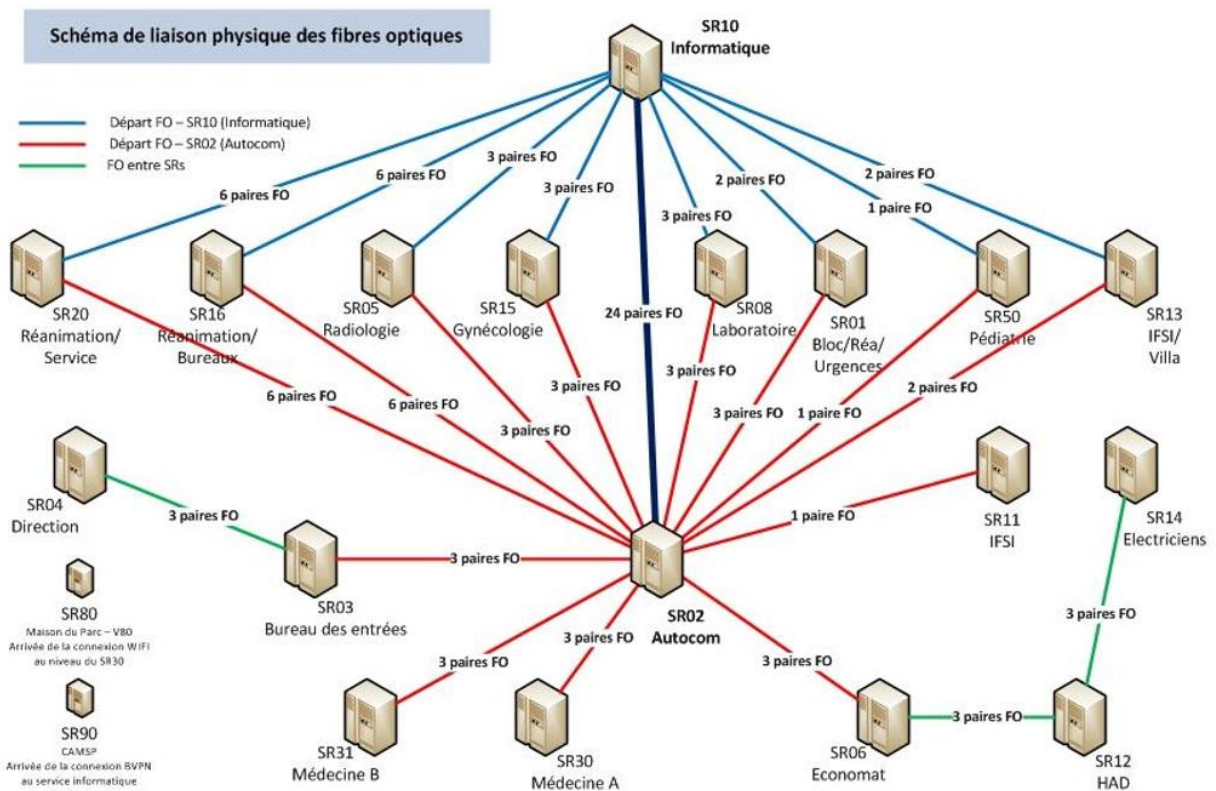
Schéma de liaison physique des fibres optiques

SR10
Informatique

Départ FO – SR10 (Informatique)
Départ FO – SR02 (Autocom)
FO entre SRs

6 paires FO
6 paires FO
3 paires FO
3 paires FO
3 paires FO
2 paires FO
2 paires FO
1 paire FO
24 paires FO

SR20
Réanimation/
Service

SR16
Réanimation/
Bureaux

SR05
Radiologie

SR15
Gynécologie

SR08
Laboratoire

SR01
Bloc/Réa/
Urgences

SR50
Pédiatrie

SR13
IFSI/
Villa

6 paires FO
6 paires FO
3 paires FO
3 paires FO
3 paires FO
3 paires FO
1 paire FO
2 paires FO

SR04
Direction

3 paires FO

SR11
IFSI

1 paire FO

SR14
Electriciens

SR03
Bureau des entrées

3 paires FO

SR02
Autocom

SR80
Maison du Parc – V80
Arrivée de la connexion WIFI
au niveau du SR30

3 paires FO

3 paires FO
3 paires FO
3 paires FO

SR90
CAMSP
Arrivée de la connexion BVPN
au service informatique

SR31
Médecine B

SR30
Médecine A

SR06
Economat

3 paires FO

SR12
HAD